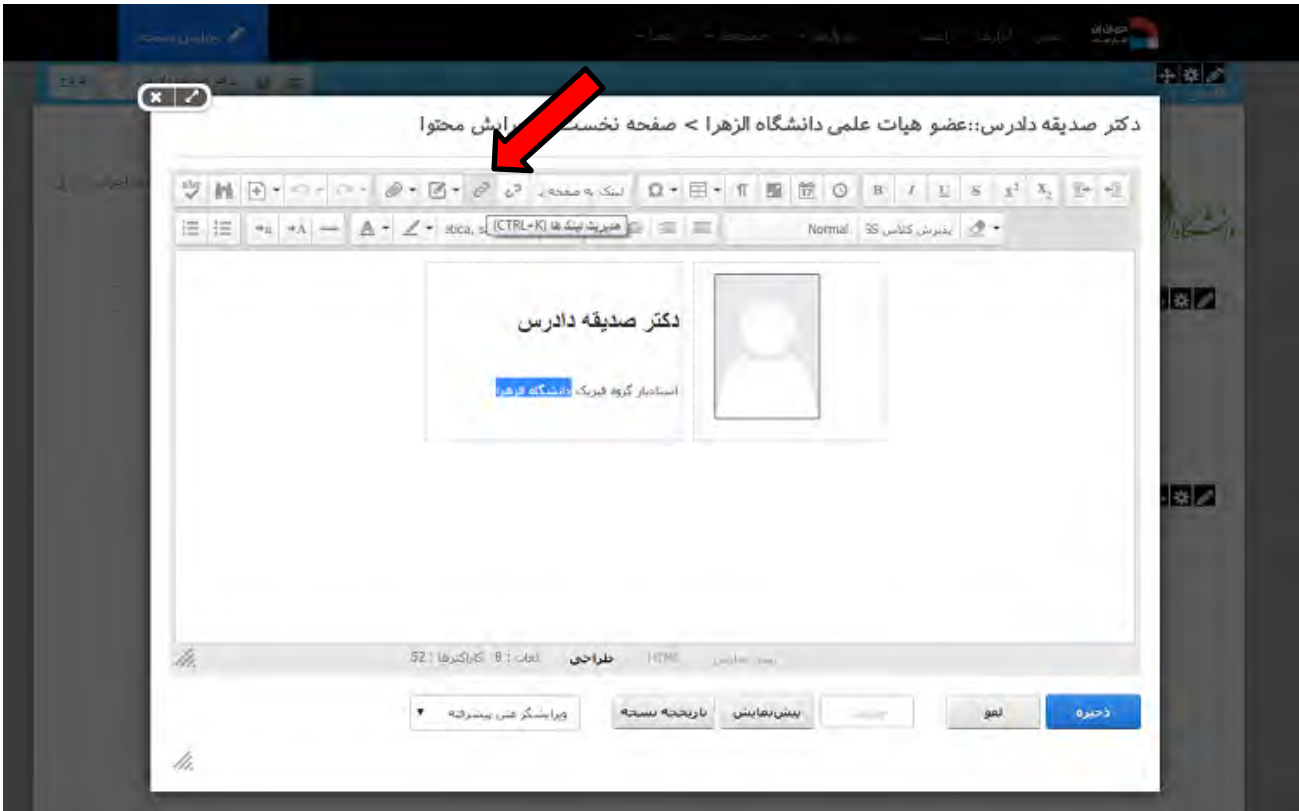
دکتر صدیقه دادرس::عضو هیات علمی دانشگاه الزهرا > صفحه نخست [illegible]ایش محتوا

لینک به صفحه

مدیریت لینک ها (CTRL+K)

Normal

پذیرش کلاس SS

دکتر صدیقه دادرس

استادیار گروه فیزیک دانشگاه الزهرا

کاراکترها : 52 لغات : 8 طراحی HTML

ذخیره

لغو

پیش‌نمایش

تاریخچه نسخه

ویرایشگر متن پیشرفته